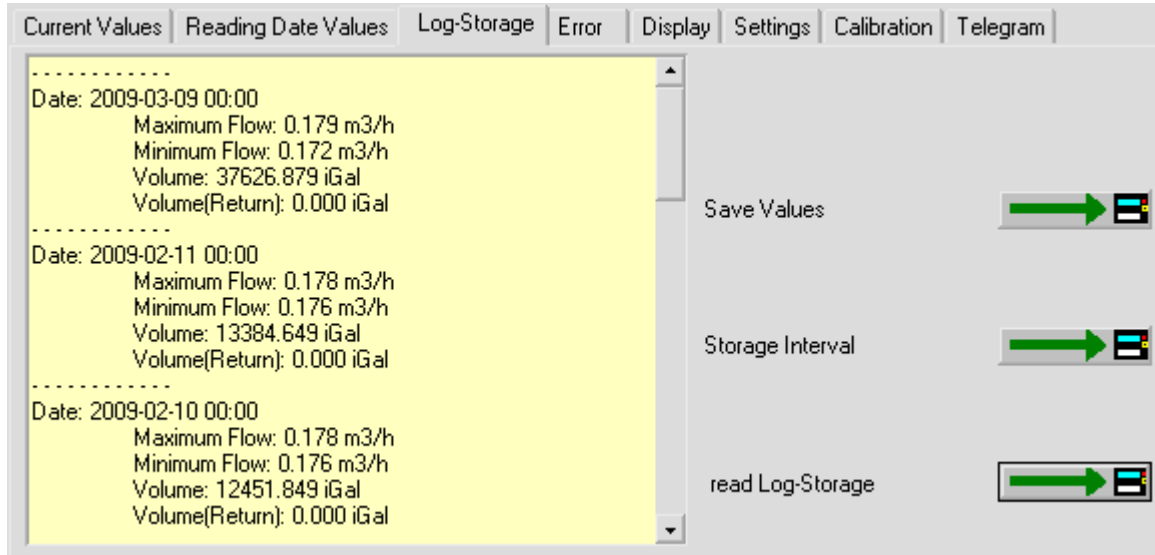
Current Values | Reading Date Values | Log-Storage | Error | Display | Settings | Calibration | Telegram

- - - - - - - - - - - -
Date: 2009-03-09 00:00
Maximum Flow: 0.179 m3/h
Minimum Flow: 0.172 m3/h
Volume: 37626.879 iGal
Volume(Return): 0.000 iGal
- - - - - - - - - - - -
Date: 2009-02-11 00:00
Maximum Flow: 0.178 m3/h
Minimum Flow: 0.176 m3/h
Volume: 13384.649 iGal
Volume(Return): 0.000 iGal
- - - - - - - - - - - -
Date: 2009-02-10 00:00
Maximum Flow: 0.178 m3/h
Minimum Flow: 0.176 m3/h
Volume: 12451.849 iGal
Volume(Return): 0.000 iGal

Save Values

Storage Interval

read Log-Storage